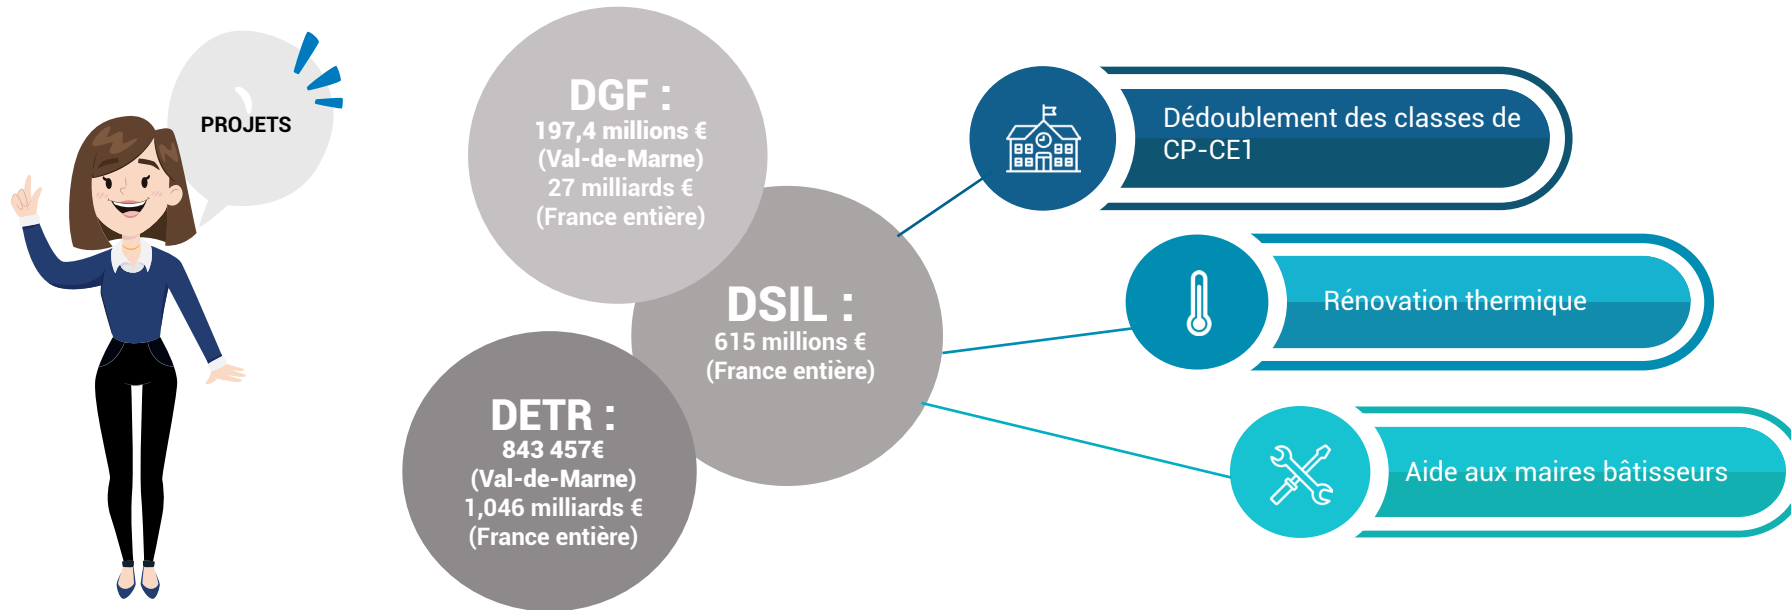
PROJETS

DGF :
197,4 millions €
(Val-de-Marne)
27 milliards €
(France entière)

DSIL :
615 millions €
(France entière)

DETR :
843 457€
(Val-de-Marne)
1,046 milliards €
(France entière)

Dédoublement des classes de CP-CE1

Rénovation thermique

Aide aux maires bâtisseurs